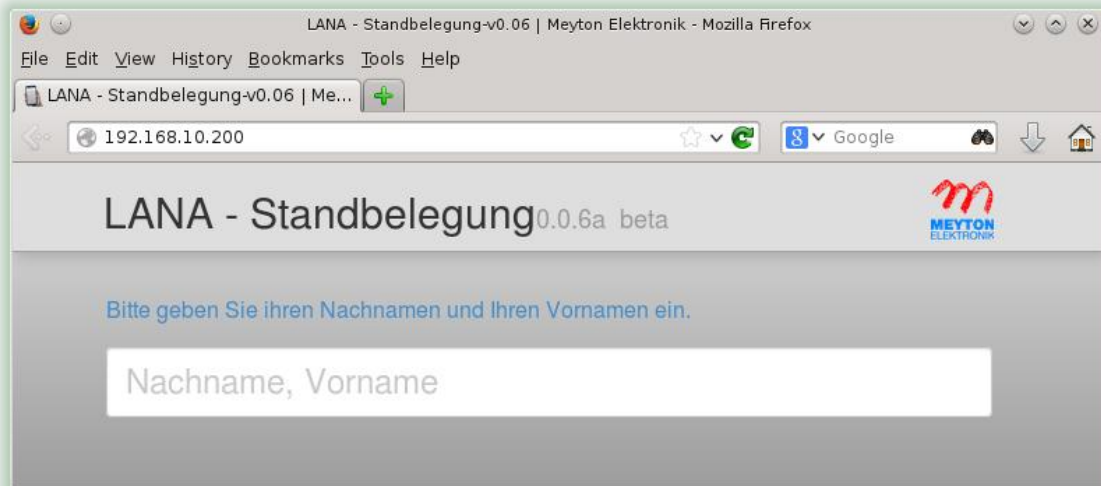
LANA - Standbelegung-v0.06 | Meyton Elektronik - Mozilla Firefox

File Edit View History Bookmarks Tools Help

LANA - Standbelegung-v0.06 | Me...

192.168.10.200

Google

LANA - Standbelegung 0.0.6a beta

MEYTON ELEKTRONIK

Bitte geben Sie ihren Nachnamen und Ihren Vornamen ein.

Nachname, Vorname